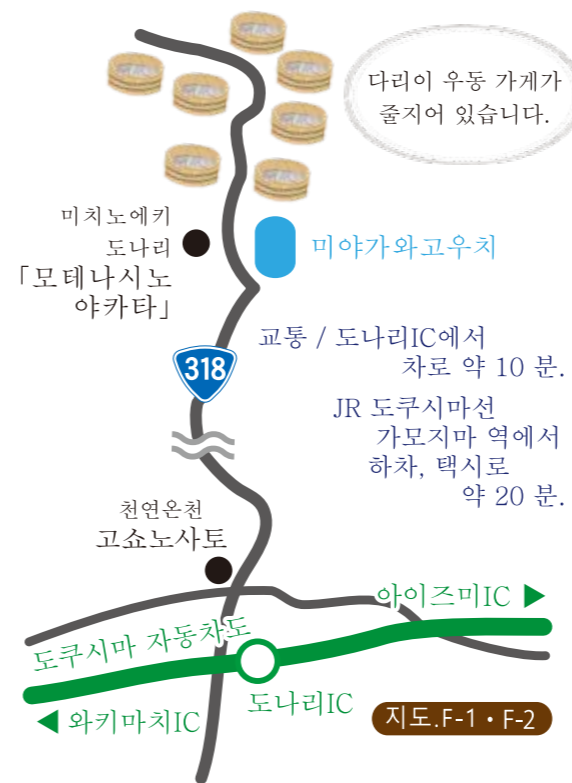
다리이 우동 가게가 줄지어 있습니다.

미치노에키
도나리
「모테나시노
야카타」

미야가와고우치

318

교통 / 도나리IC에서
차로 약 10 분.

JR 도쿠시마선
가모지마 역에서
하차, 택시로
약 20 분.

천연온천
고쇼노사토

아이즈미IC ▶

도쿠시마 자동차도

◀ 와키마치IC

도나리IC

지도.F-1・F-2